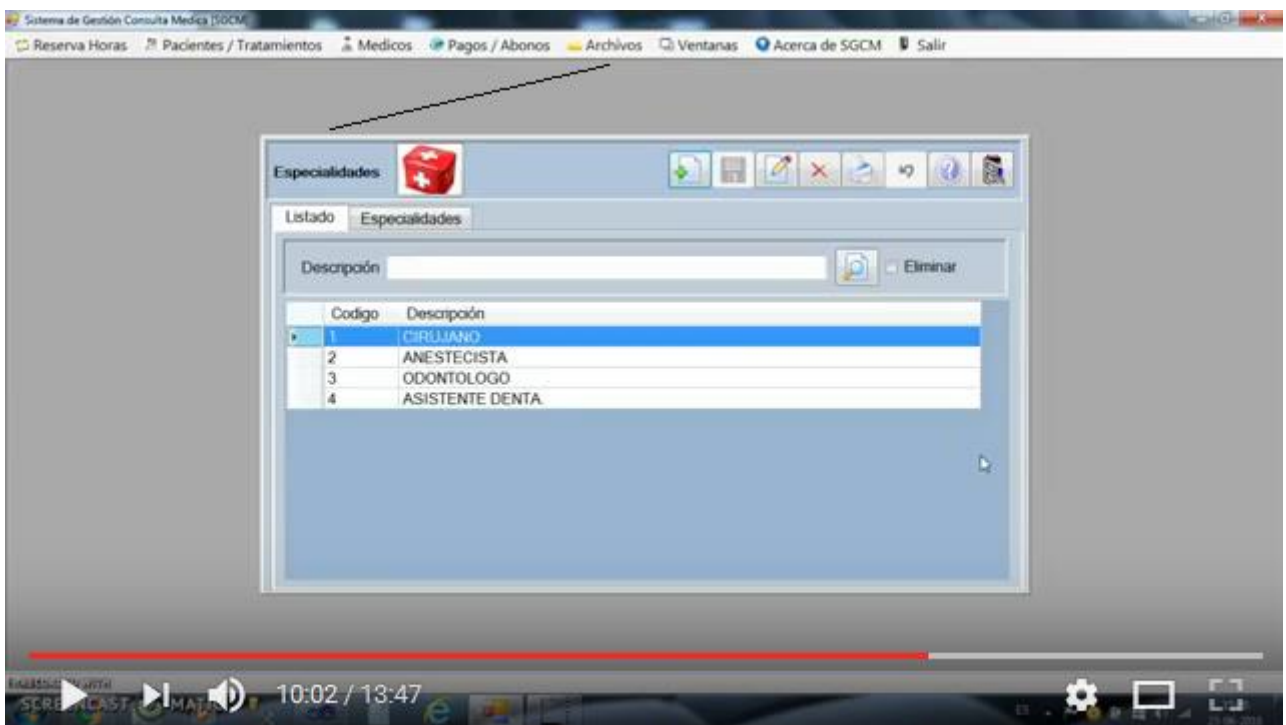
Sistema de Gestión Consulta Medica [SGCM]

Reserva Horas Pacientes / Tratamientos Medicos Pagos / Abonos Archivos Ventanas Acerca de SGCM Salir

Especialidades

Listado Especialidades

Descripción Eliminar

| | Codigo | Descripción |
|---|---|---|
| ▸ | 1 | CIRUJANO |
| | 2 | ANESTECISTA |
| | 3 | ODONTOLOGO |
| | 4 | ASISTENTE DENTA. |

SCREENCAST-O-MATIC

10:02 / 13:47